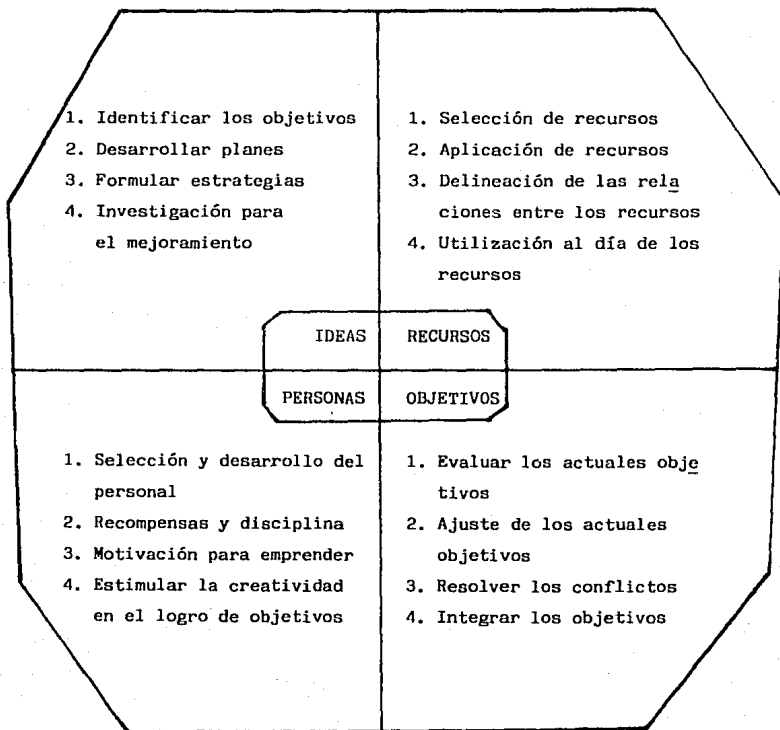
1. Identificar los objetivos
2. Desarrollar planes
3. Formular estrategias
4. Investigación para el mejoramiento

1. Selección de recursos
2. Aplicación de recursos
3. Delineación de las relaciones entre los recursos
4. Utilización al día de los recursos

IDEAS

RECURSOS

PERSONAS

OBJETIVOS

1. Selección y desarrollo del personal
2. Recompensas y disciplina
3. Motivación para emprender
4. Estimular la creatividad en el logro de objetivos

1. Evaluar los actuales objetivos
2. Ajuste de los actuales objetivos
3. Resolver los conflictos
4. Integrar los objetivos